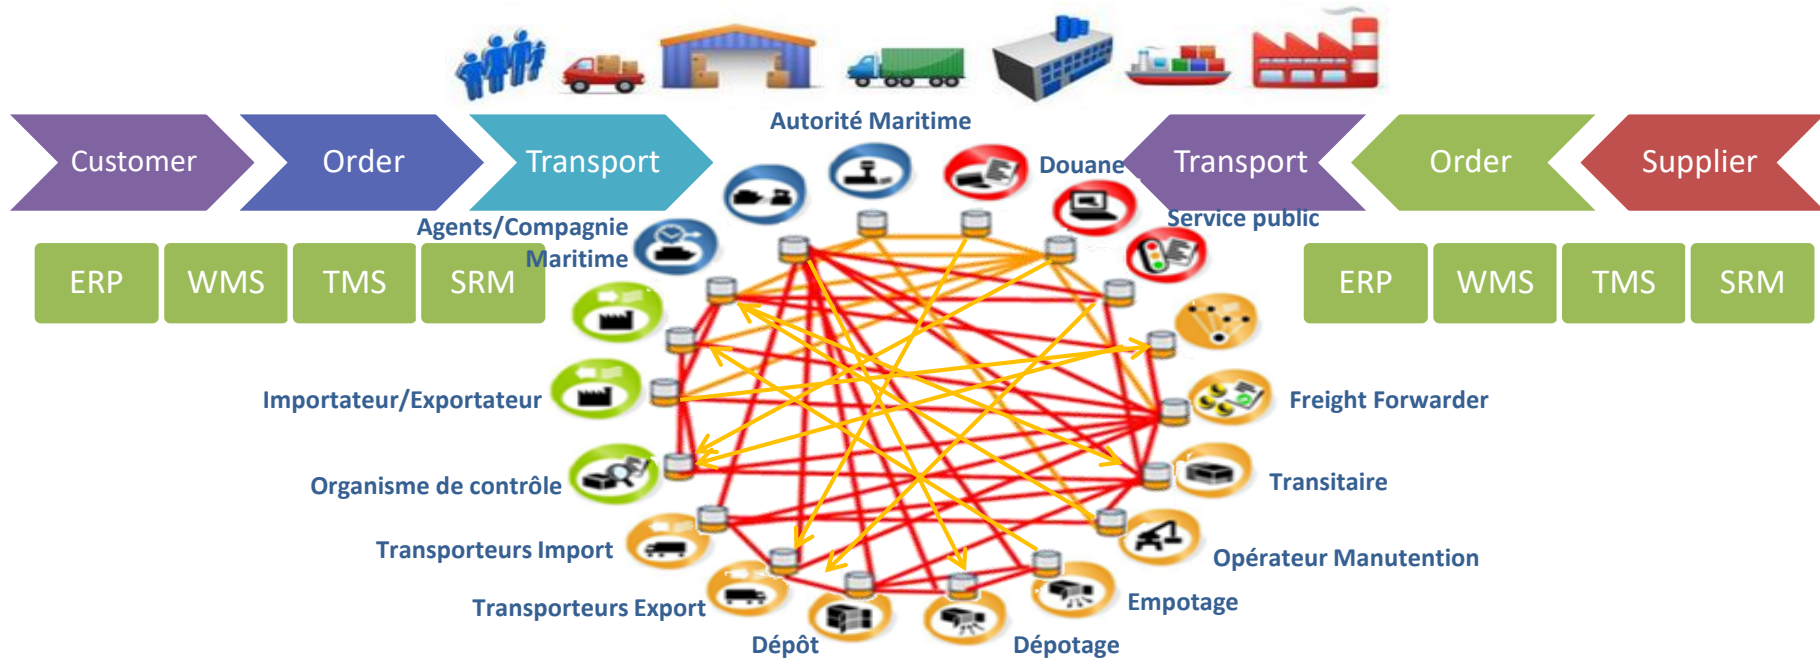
Customer
Order
Transport
Autorité Maritime
Douane
Transport
Order
Supplier
Agents/Compagnie Maritime
Service public
ERP
WMS
TMS
SRM
ERP
WMS
TMS
SRM
Importateur/Exportateur
Freight Forwarder
Organisme de contrôle
Transitaire
Transporteurs Import
Opérateur Manutention
Transporteurs Export
Empotage
Dépôt
Dépotage